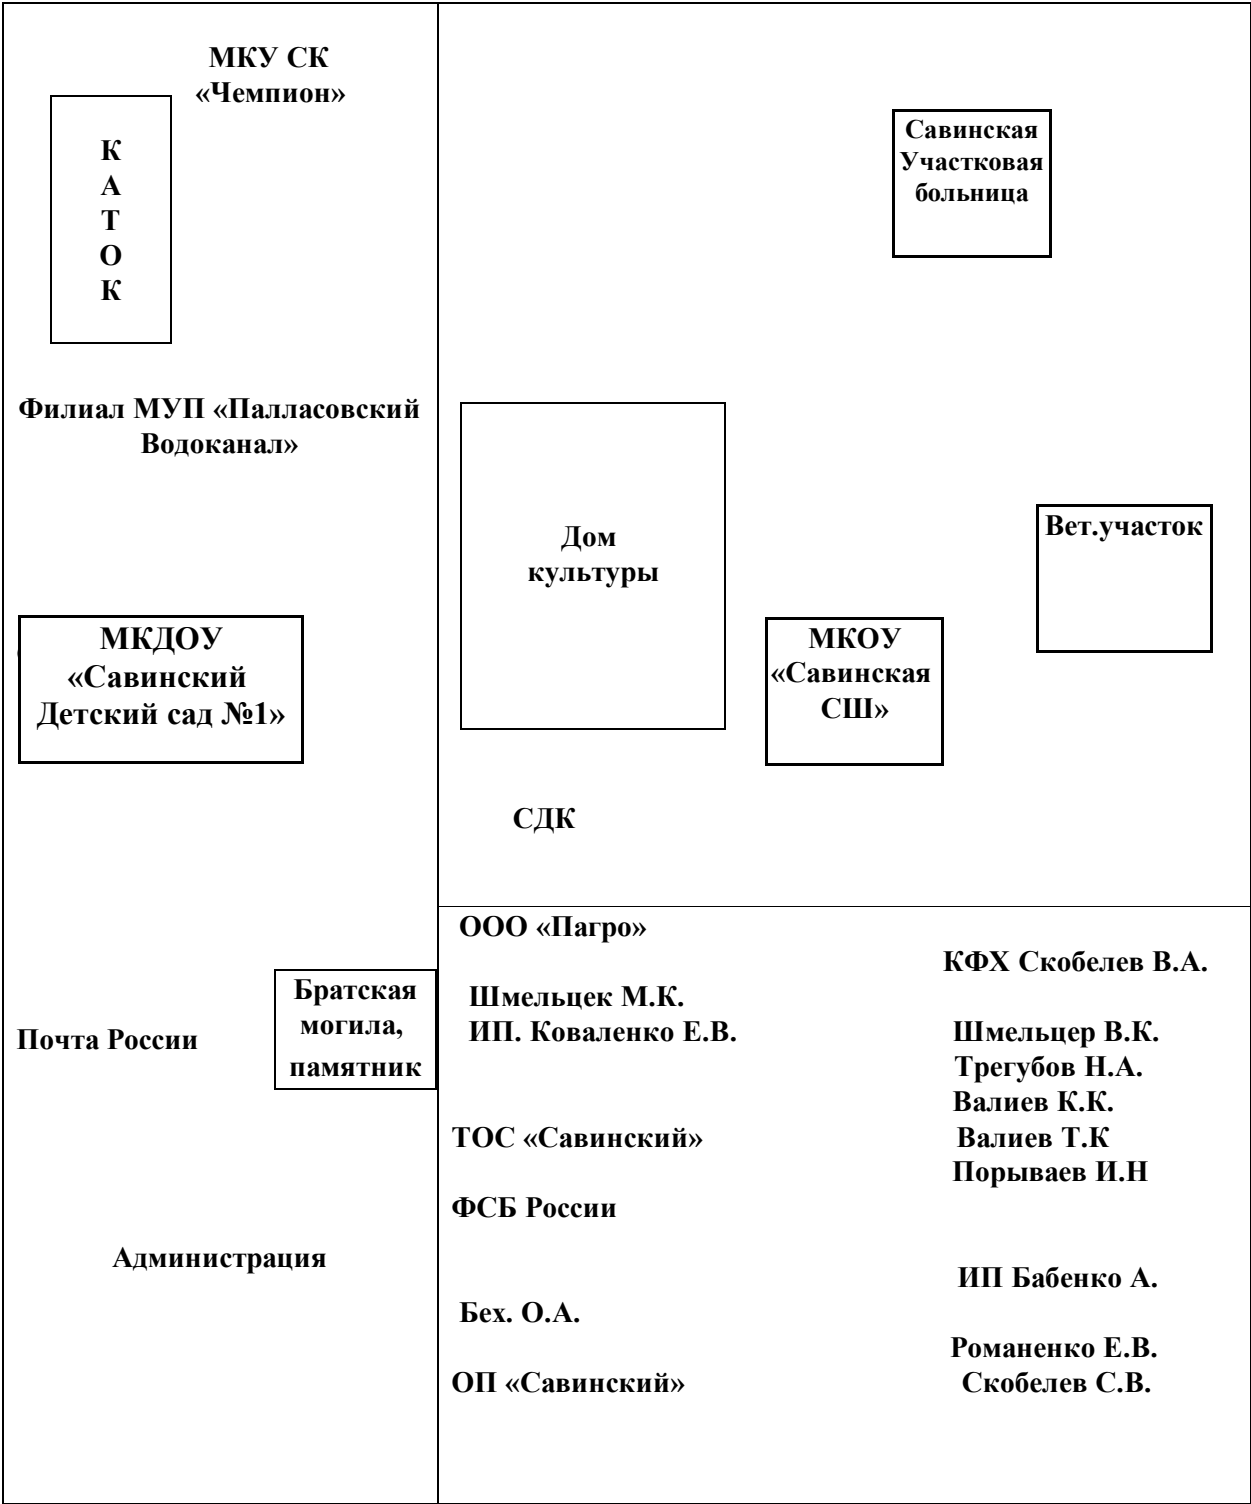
МКУ СК «Чемпион»

К
А
Т
О
К

Филиал МУП «Палласовский Водоканал»

МКДОУ «Савинский Детский сад №1»

Братская могила, памятник

Почта России

Администрация

Савинская Участковая больница

Дом культуры

Вет.участок

МКОУ «Савинская СШ»

СДК

ООО «Пагро»

КФХ Скобелев В.А.

Шмельцек М.К.
ИП. Коваленко Е.В.

Шмельцер В.К.
Трегубов Н.А.
Валиев К.К.
Валиев Т.К
Порываев И.Н

ТОС «Савинский»

ФСБ России

ИП Бабенко А.

Бех. О.А.

Романенко Е.В.

ОП «Савинский»

Скобелев С.В.